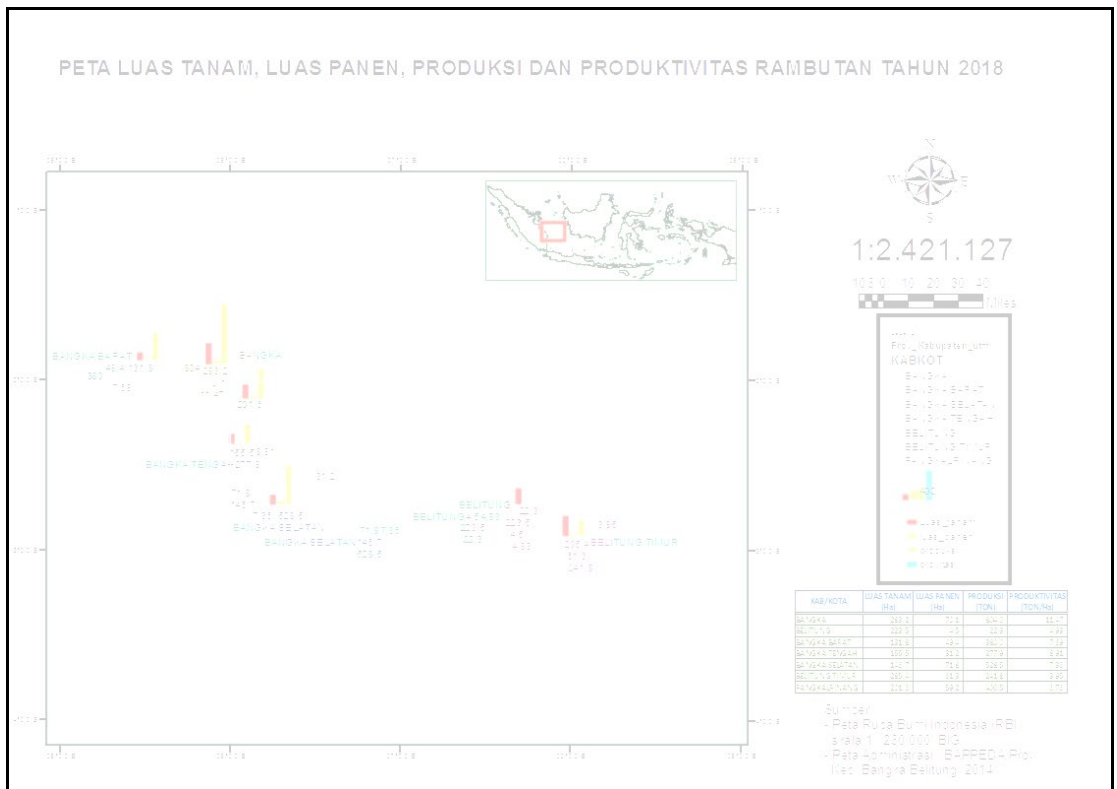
PETA LUAS TANAM, LUAS PANEN, PRODUKSI DAN PRODUKTIVITAS RAMBUTAN TAHUN 2018

1:2.421.127

10 5 0 10 20 30 40 Miles

Prov_Kabupaten_utm
KABKOT
BANGKA
BANGKA BARAT
BANGKA SELATAN
BANGKA TENGAH
BELITUNG
BELITUNG TIMUR
PANGKALPINANG

Luas_tanam
Luas_panen
produksi
produktivitas

BANGKA BARAT
BANGKA
BANGKA TENGAH
BANGKA SELATAN
BELITUNG
BELITUNG TIMUR

| KAB/KOTA | LUAS TANAM (Ha) | LUAS PANEN (Ha) | PRODUKSI (TON) | PRODUKTIVITAS (TON/Ha) |
|---|---|---|---|---|
| BANGKA | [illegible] | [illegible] | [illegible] | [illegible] |
| BELITUNG | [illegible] | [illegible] | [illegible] | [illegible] |
| BANGKA BARAT | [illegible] | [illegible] | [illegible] | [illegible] |
| BANGKA TENGAH | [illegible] | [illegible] | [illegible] | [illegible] |
| BANGKA SELATAN | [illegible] | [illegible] | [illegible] | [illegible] |
| BELITUNG TIMUR | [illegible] | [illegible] | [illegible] | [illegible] |
| PANGKALPINANG | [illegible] | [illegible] | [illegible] | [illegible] |

Sumber:
- Peta Rupa Bumi Indonesia (RBI) skala 1 : 250.000, BIG
- Peta Administrasi, BAPPEDA Prov. Kep. Bangka Belitung, 2014